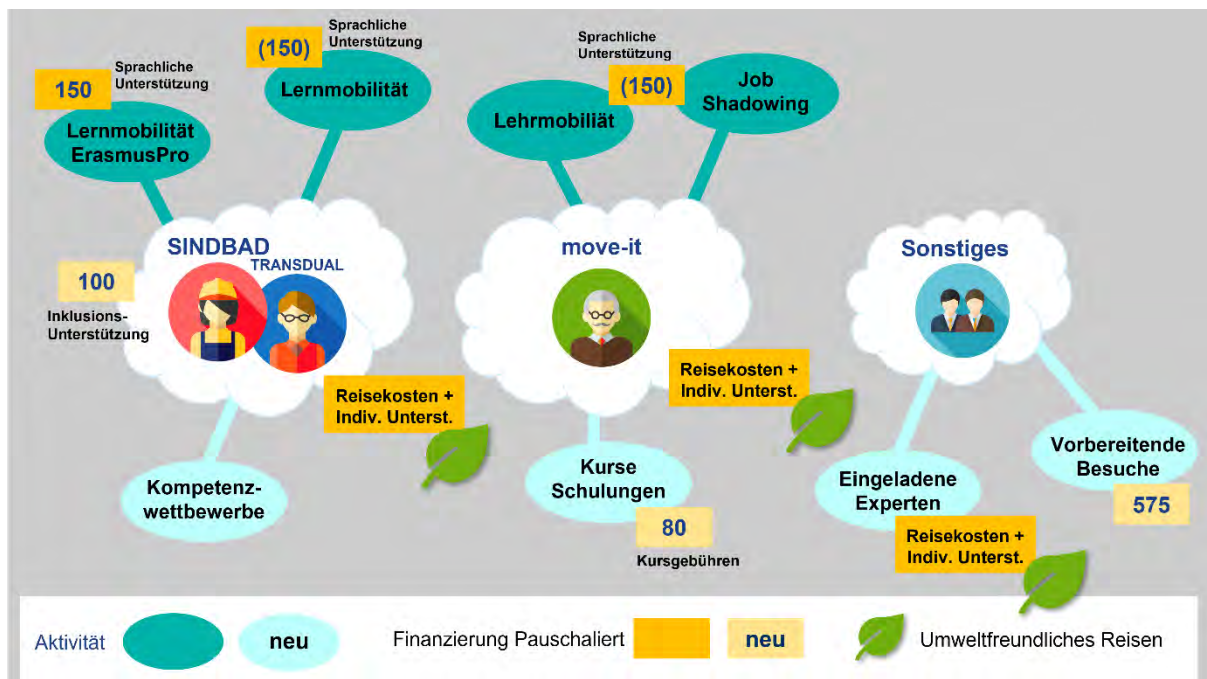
Sprachliche Unterstützung
(150)
Lernmobilität

150
Sprachliche Unterstützung
Lernmobilität ErasmusPro

SINDBAD
TRANSDUAL

100
Inklusions-Unterstützung

Reisekosten + Indiv. Unterst.

Kompetenz-wettbewerbe

Sprachliche Unterstützung
(150)
Lehrmobiliät
Job Shadowing

move-it

Reisekosten + Indiv. Unterst.

Kurse Schulungen
80
Kursgebühren

Sonstiges

Eingeladene Experten
Reisekosten + Indiv. Unterst.

Vorbereitende Besuche
575

Aktivität
neu
Finanzierung Pauschaliert
neu
Umweltfreundliches Reisen